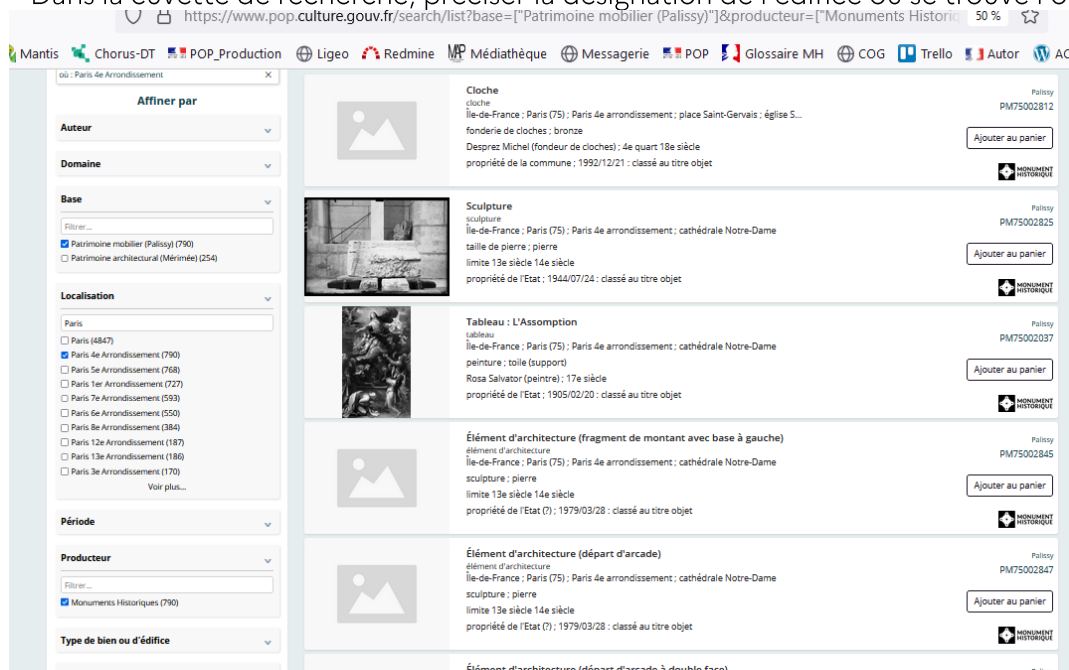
Dans la cuvette de recherche, préciser la désignation de l'édifice où se trouve l'o

https://www.pop.culture.gouv.fr/search/list?base=["Patrimoine mobilier (Palissy)"]&producteur=["Monuments Historiq 50 %

Mantis Chorus-DT POP_Production Ligeo Redmine Médiathèque Messagerie POP Glossaire MH COG Trello Autor AC

où : Paris 4e Arrondissement ×

Affiner par

Auteur

Domaine

Base

Filtrer...

Patrimoine mobilier (Palissy) (790)

Patrimoine architectural (Mérimée) (254)

Localisation

Paris

Paris (4847)

Paris 4e Arrondissement (790)

Paris 5e Arrondissement (768)

Paris 1er Arrondissement (727)

Paris 7e Arrondissement (593)

Paris 6e Arrondissement (550)

Paris 8e Arrondissement (384)

Paris 12e Arrondissement (187)

Paris 13e Arrondissement (186)

Paris 3e Arrondissement (170)

Voir plus...

Période

Producteur

Filtrer...

Monuments Historiques (790)

Type de bien ou d'édifice

Cloche
cloche
Île-de-France ; Paris (75) ; Paris 4e arrondissement ; place Saint-Gervais ; église S...
fonderie de cloches ; bronze
Desprez Michel (fondeur de cloches) ; 4e quart 18e siècle
propriété de la commune ; 1992/12/21 : classé au titre objet
Palissy
PM75002812
Ajouter au panier
MONUMENT HISTORIQUE

Sculpture
sculpture
Île-de-France ; Paris (75) ; Paris 4e arrondissement ; cathédrale Notre-Dame
taille de pierre ; pierre
limite 13e siècle 14e siècle
propriété de l'Etat ; 1944/07/24 : classé au titre objet
Palissy
PM75002825
Ajouter au panier
MONUMENT HISTORIQUE

Tableau : L'Assomption
tableau
Île-de-France ; Paris (75) ; Paris 4e arrondissement ; cathédrale Notre-Dame
peinture ; toile (support)
Rosa Salvator (peintre) ; 17e siècle
propriété de l'Etat ; 1905/02/20 : classé au titre objet
Palissy
PM75002037
Ajouter au panier
MONUMENT HISTORIQUE

Élément d'architecture (fragment de montant avec base à gauche)
élément d'architecture
Île-de-France ; Paris (75) ; Paris 4e arrondissement ; cathédrale Notre-Dame
sculpture ; pierre
limite 13e siècle 14e siècle
propriété de l'Etat (?) ; 1979/03/28 : classé au titre objet
Palissy
PM75002845
Ajouter au panier
MONUMENT HISTORIQUE

Élément d'architecture (départ d'arcade)
élément d'architecture
Île-de-France ; Paris (75) ; Paris 4e arrondissement ; cathédrale Notre-Dame
sculpture ; pierre
limite 13e siècle 14e siècle
propriété de l'Etat (?) ; 1979/03/28 : classé au titre objet
Palissy
PM75002847
Ajouter au panier
MONUMENT HISTORIQUE

Élément d'architecture (départ d'arcade à double face)